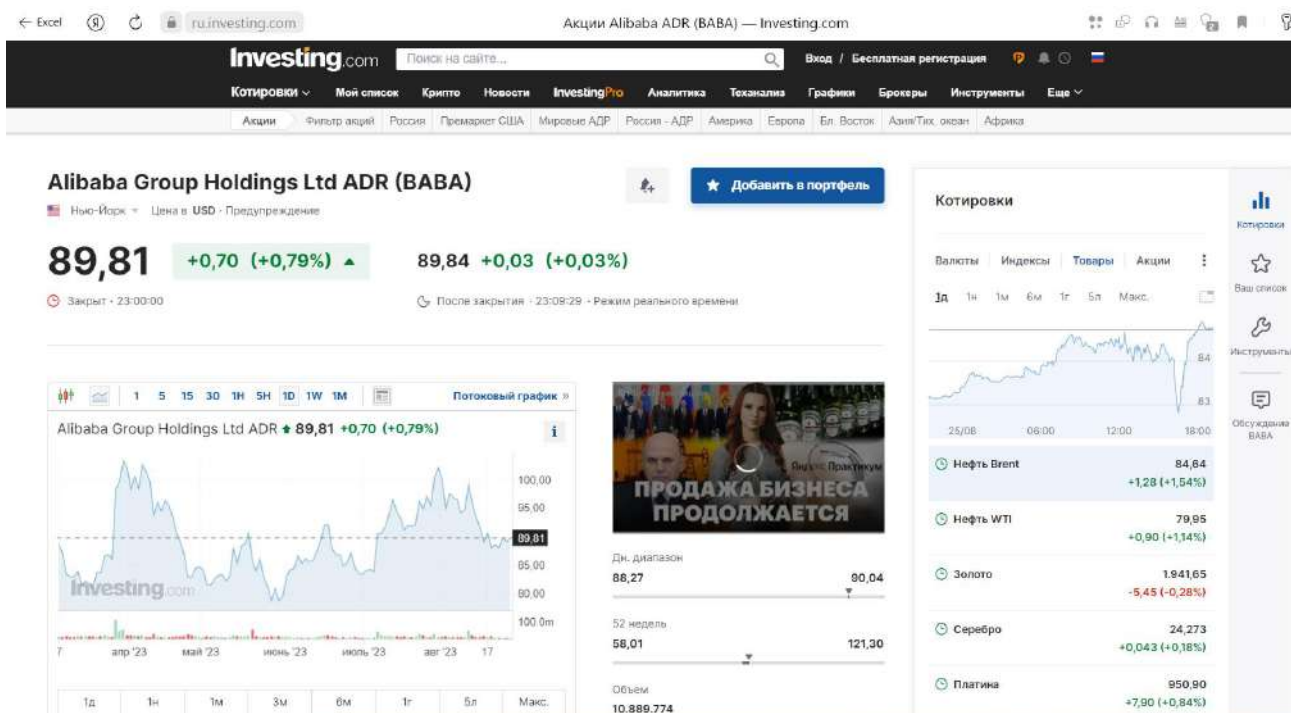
← Excel ru.investing.com Акции Alibaba ADR (BABA) — Investing.com

Investing.com Поиск на сайте... Вход / Бесплатная регистрация

Котировки Мой список Крипто Новости InvestingPro Аналитика Теханализ Графики Брокеры Инструменты Еще

Акции Фильтр акций Россия Премаркет США Мировые АДР Россия - АДР Америка Европа Бл. Восток Азия/Тих. океан Африка

Alibaba Group Holdings Ltd ADR (BABA)

Нью-Йорк · Цена в USD · Предупреждение

Добавить в портфель

89,81 +0,70 (+0,79%)

Закрыт · 23:00:00

89,84 +0,03 (+0,03%)

После закрытия · 23:09:29 · Режим реального времени

1 5 15 30 1H 5H 1D 1W 1M Потоковый график »

Alibaba Group Holdings Ltd ADR 89,81 +0,70 (+0,79%)

100,00
95,00
89,81
85,00
80,00
100.0m

Investing.com

7 апр '23 май '23 июнь '23 июль '23 авг '23 17

1д 1н 1м 3м 6м 1г 5л Макс.

Яндекс Практикум
ПРОДАЖА БИЗНЕСА ПРОДОЛЖАЕТСЯ

Дн. диапазон
88,27 90,04

52 недель
58,01 121,30

Объем
10.889.774

Котировки

Валюты Индексы Товары Акции

1д 1н 1м 6м 1г 5л Макс.

84
83
25/08 06:00 12:00 18:00

Нефть Brent 84,64 +1,28 (+1,54%)

Нефть WTI 79,95 +0,90 (+1,14%)

Золото 1.941,65 -5,45 (-0,28%)

Серебро 24,273 +0,043 (+0,18%)

Платина 950,90 +7,90 (+0,84%)

Котировки
Ваш список
Инструменты
Обсуждения BABA